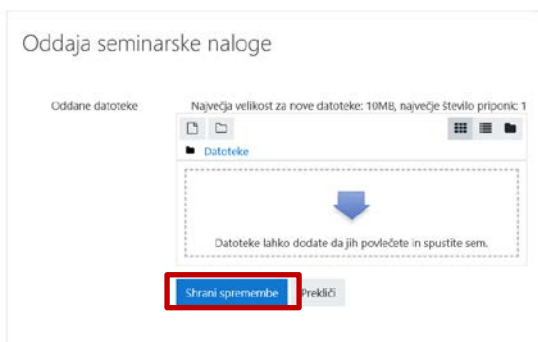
Oddaja seminarske naloge

Oddane datoteke

Največja velikost za nove datoteke: 10MB, največje število priponk: 1

Datoteke

Datoteke lahko dodate da jih povlečete in spustite sem.

Shrani spremembe

Prekliči